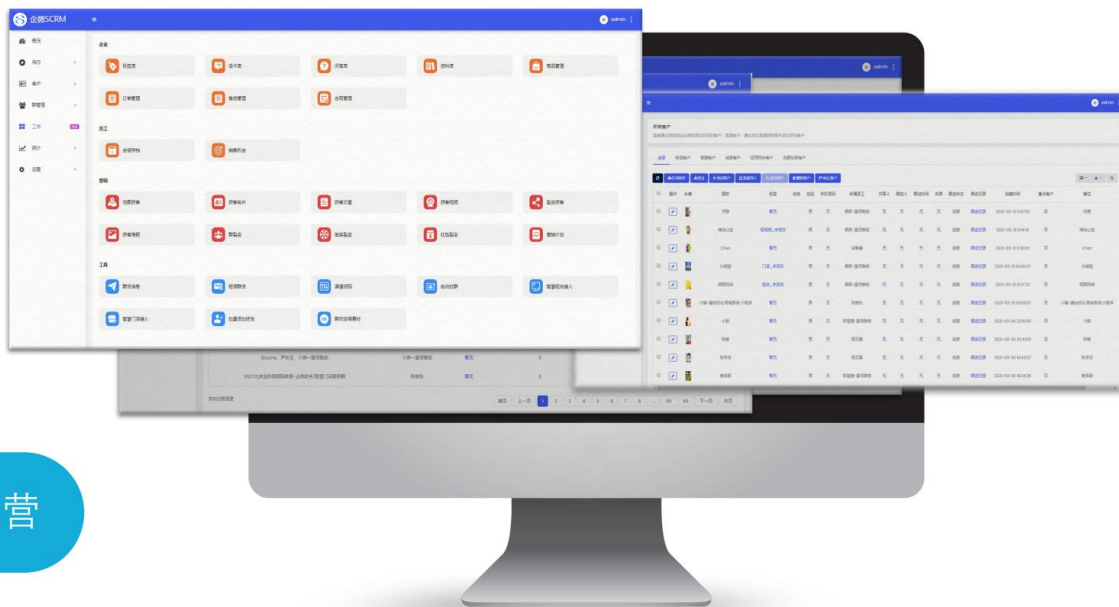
企微SCRM

admin

首页
待办
客户
群管理
工作
统计
设置

企业
标签库
话术库
问答库
资料库
商品管理
订单管理
售后管理
合同管理

员工
会话存档
销售机会

营销
拉新获客
获客名片
获客页面
获客短链
裂变获客
获客海报
群裂变
抽奖裂变
红包裂变
营销计划

工具
群发消息
短信群发
渠道活码
自动回复
智能拉钩接入
智能门店接入
批量添加好友
欢迎语素材

admin

admin

所有客户

全部

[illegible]

Bruins、尹伟王、小燕一盒饭推荐
小燕一盒饭推荐
2021年度全国商超推荐·山西家乐/智能门店接待
张晓兰
共2032条记录
首页 上一页 1 2 3 4 5 6 7 8 ... 65 66 下一页 末页

营